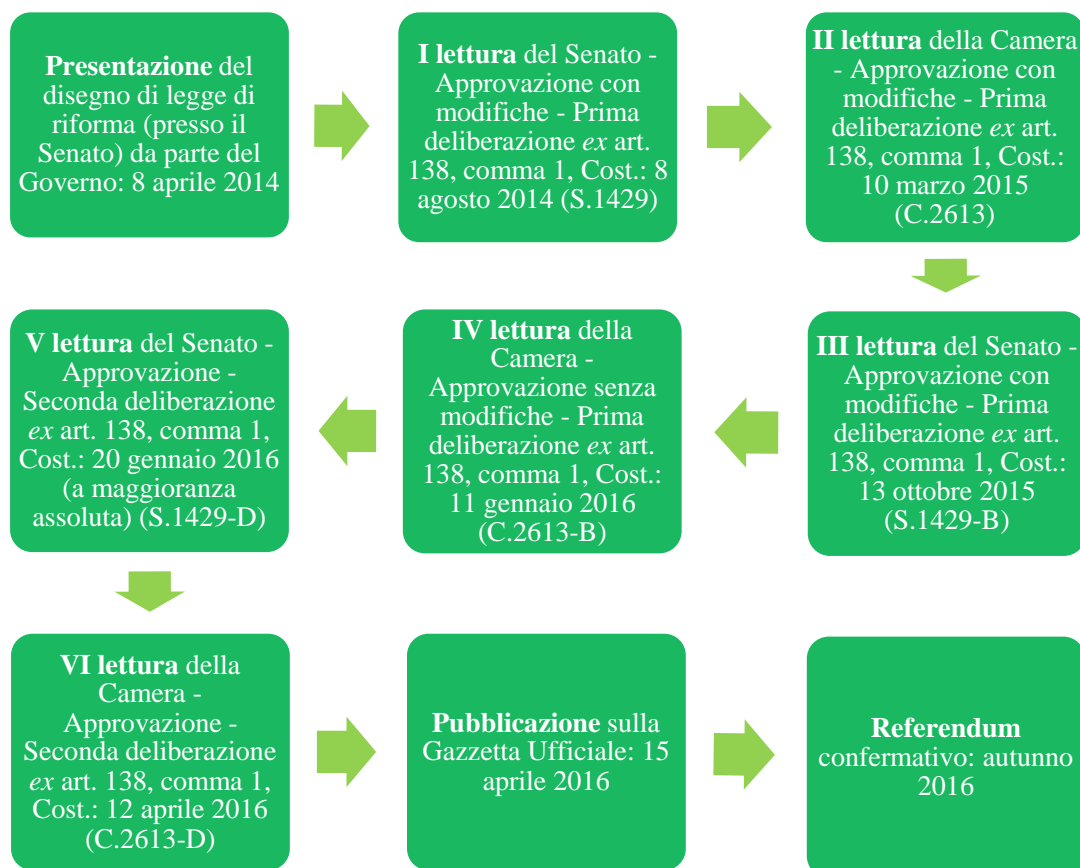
**Presentazione** del disegno di legge di riforma (presso il Senato) da parte del Governo: 8 aprile 2014

**I lettura** del Senato - Approvazione con modifiche - Prima deliberazione *ex* art. 138, comma 1, Cost.: 8 agosto 2014 (S.1429)

**II lettura** della Camera - Approvazione con modifiche - Prima deliberazione *ex* art. 138, comma 1, Cost.: 10 marzo 2015 (C.2613)

**III lettura** del Senato - Approvazione con modifiche - Prima deliberazione *ex* art. 138, comma 1, Cost.: 13 ottobre 2015 (S.1429-B)

**IV lettura** della Camera - Approvazione senza modifiche - Prima deliberazione *ex* art. 138, comma 1, Cost.: 11 gennaio 2016 (C.2613-B)

**V lettura** del Senato - Approvazione - Seconda deliberazione *ex* art. 138, comma 1, Cost.: 20 gennaio 2016 (a maggioranza assoluta) (S.1429-D)

**VI lettura** della Camera - Approvazione - Seconda deliberazione *ex* art. 138, comma 1, Cost.: 12 aprile 2016 (C.2613-D)

**Pubblicazione** sulla Gazzetta Ufficiale: 15 aprile 2016

**Referendum** confermativo: autunno 2016